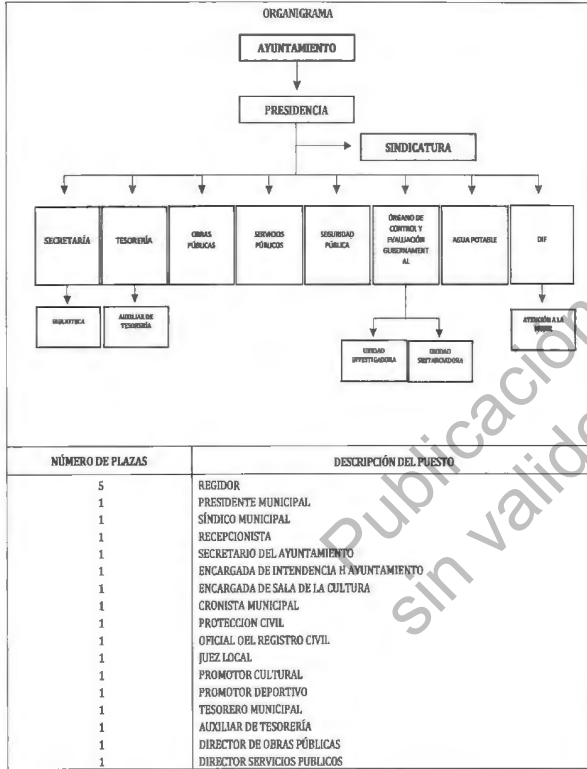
ORGANIGRAMA

AYUNTAMIENTO

PRESIDENCIA

SINDICATURA

SECRETARÍA

TESORERÍA

OBRAS PÚBLICAS

SERVICIOS PÚBLICOS

SEGURIDAD PÚBLICA

ÓRGANO DE CONTROL Y EVALUACIÓN GUBERNAMENTAL

AGUA POTABLE

DIF

BIBLIOTECA

AUXILIAR DE TESORERÍA

UNIDAD INVESTIGADORA

UNIDAD SUBSTANCIADORA

ATENCIÓN A LA MUJER

| NÚMERO DE PLAZAS | DESCRIPCIÓN DEL PUESTO |
|---|---|
| 5 | REGIDOR |
| 1 | PRESIDENTE MUNICIPAL |
| 1 | SÍNDICO MUNICIPAL |
| 1 | RECEPCIONISTA |
| 1 | SECRETARIO DEL AYUNTAMIENTO |
| 1 | ENCARGADA DE INTENDENCIA H AYUNTAMIENTO |
| 1 | ENCARGADA DE SALA DE LA CULTURA |
| 1 | CRONISTA MUNICIPAL |
| 1 | PROTECCION CIVIL |
| 1 | OFICIAL OEL REGISTRO CIVIL |
| 1 | JUEZ LOCAL |
| 1 | PROMOTOR CULTURAL |
| 1 | PROMOTOR DEPORTIVO |
| 1 | TESORERO MUNICIPAL |
| 1 | AUXILIAR DE TESORERÍA |
| 1 | DIRECTOR DE OBRAS PÚBLICAS |
| 1 | DIRECTOR SERVICIOS PUBLICOS |

Publicación sin validez